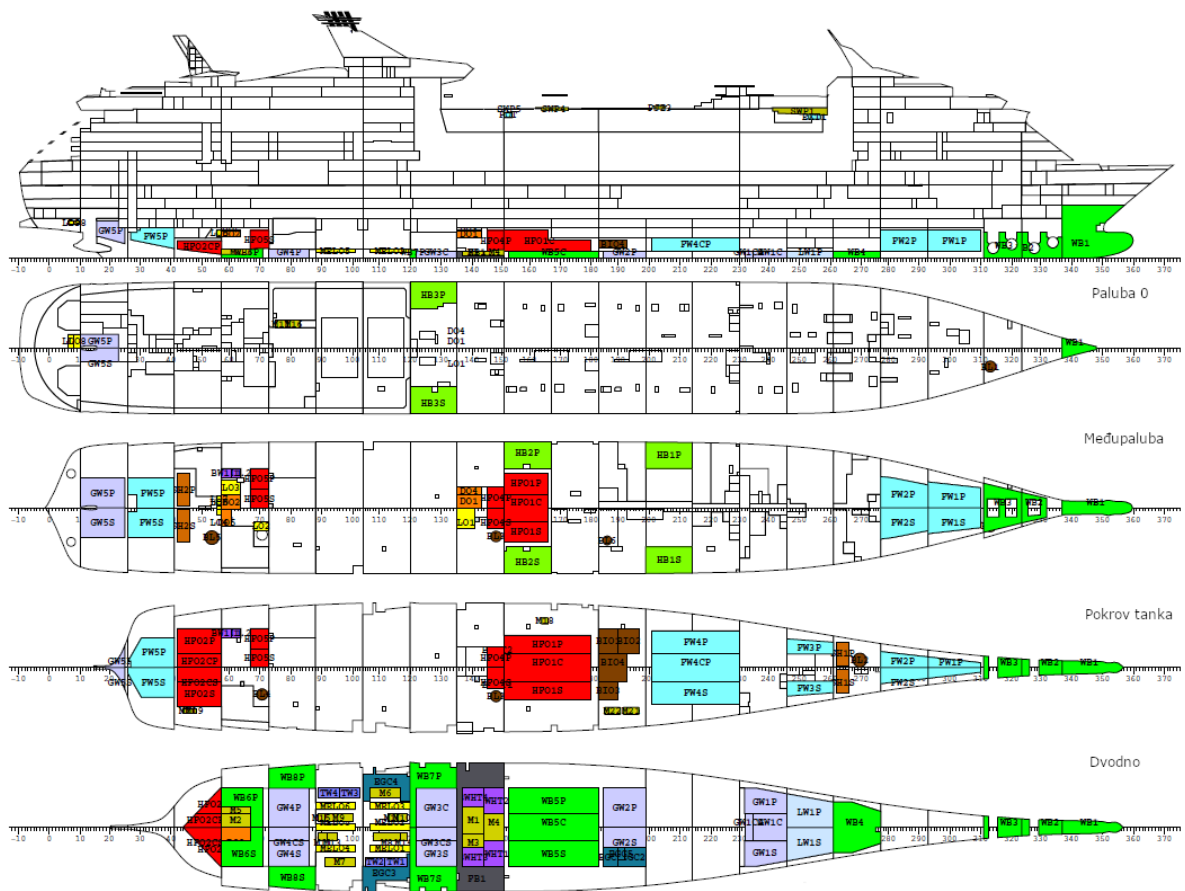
GW5P FW5P HFO2CP HFO5 GW4P FW4CP FW2P FW1P WB1 WB4 LW1P GW1C

-10 0 10 20 30 40 50 60 70 80 90 100 110 120 130 140 150 160 170 180 190 200 210 220 230 240 250 260 270 280 290 300 310 320 330 340 350 360 370

Paluba 0

HB3P GW5P GW5S D04 D01 LO1 HB3S WB1

Međupaluba

HB2P HB1P GW5P FW5P GW5S FW5S HFO1P HFO1C HFO1S DO4 DO1 LO1 HB2S HB1S FW2P FW1P FW2S FW1S WB3 WB2 WB1

Pokrov tanka

FW5P FW5S HFO2P HFO2CP HFO2S HFO1P HFO1C HFO1S BIO4 FW4P FW4CP FW4S FW2P FW3S FW2P FW2S FW1P WB3 WB2 WB1

Dvodno

WB8P WB6P GW4P GW4CS GW4S WB6S WB8S M5 M2 M6 M7 M1 M4 M3 GW3C GW3CS GW3S WB7P WB7S FB1 BGC4 BGC3 WB5P WB5C WB5S GW2P GW2S GW1P GW1C GW1S LW1P LW1S WB4 WB3 WB2 WB1

-10 0 10 20 30 40 50 60 70 80 90 100 110 120 130 140 150 160 170 180 190 200 210 220 230 240 250 260 270 280 290 300 310 320 330 340 350 360 370